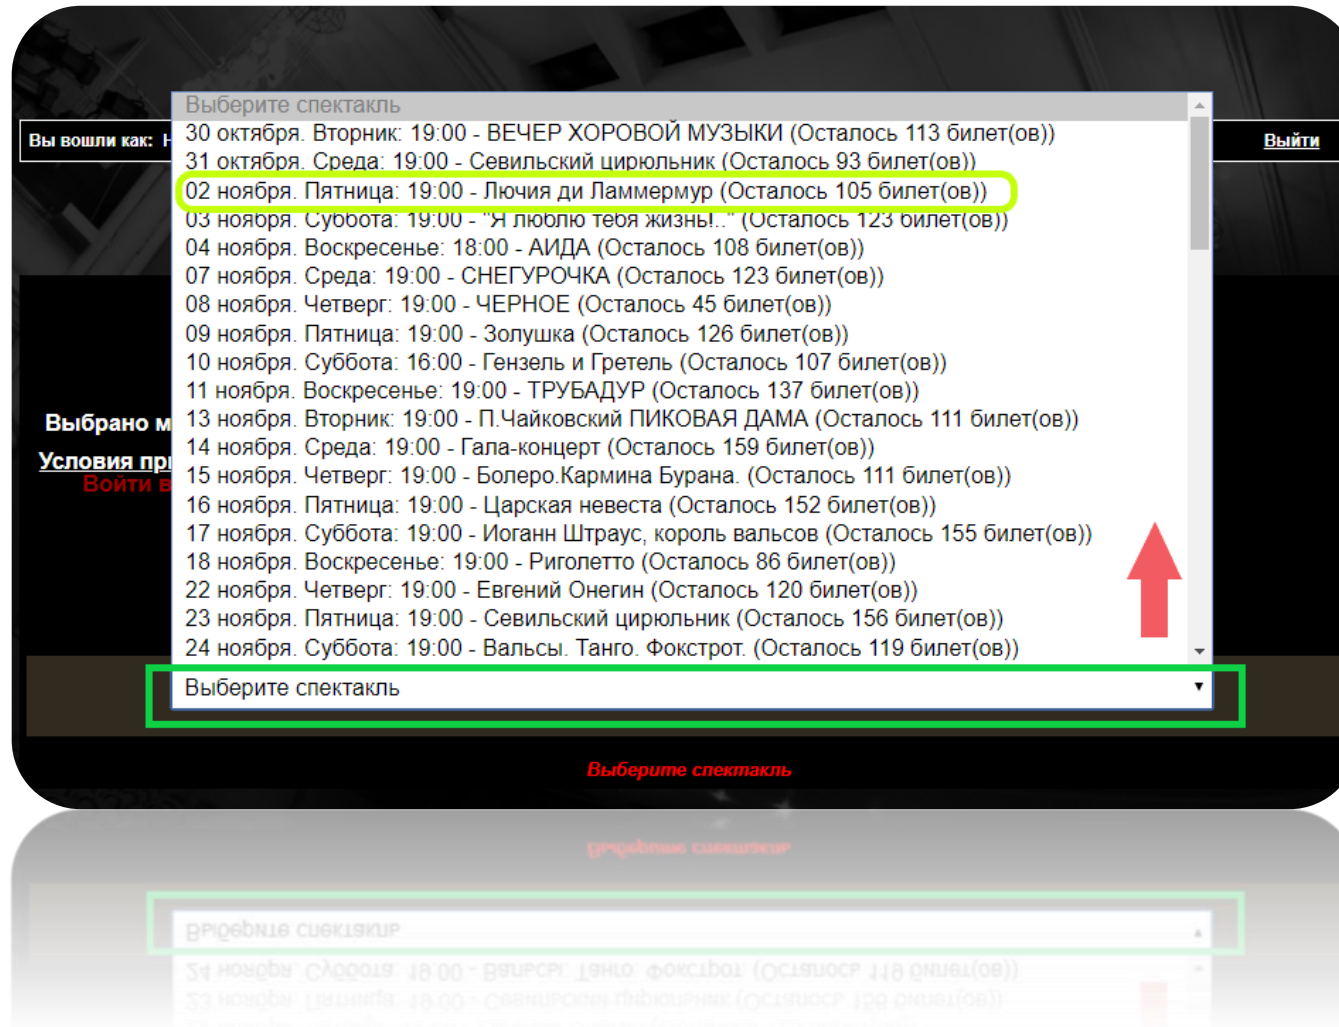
Вы вошли как: Н

Выйти

Выберите спектакль
30 октября. Вторник: 19:00 - ВЕЧЕР ХОРОВОЙ МУЗЫКИ (Осталось 113 билет(ов))
31 октября. Среда: 19:00 - Севильский цирюльник (Осталось 93 билет(ов))
02 ноября. Пятница: 19:00 - Лючия ди Ламмермур (Осталось 105 билет(ов))
03 ноября. Суббота: 19:00 - "Я люблю тебя жизнь!.." (Осталось 123 билет(ов))
04 ноября. Воскресенье: 18:00 - АИДА (Осталось 108 билет(ов))
07 ноября. Среда: 19:00 - СНЕГУРОЧКА (Осталось 123 билет(ов))
08 ноября. Четверг: 19:00 - ЧЕРНОЕ (Осталось 45 билет(ов))
09 ноября. Пятница: 19:00 - Золушка (Осталось 126 билет(ов))
10 ноября. Суббота: 16:00 - Гензель и Гретель (Осталось 107 билет(ов))
11 ноября. Воскресенье: 19:00 - ТРУБАДУР (Осталось 137 билет(ов))
13 ноября. Вторник: 19:00 - П.Чайковский ПИКОВАЯ ДАМА (Осталось 111 билет(ов))
14 ноября. Среда: 19:00 - Гала-концерт (Осталось 159 билет(ов))
15 ноября. Четверг: 19:00 - Болеро.Кармина Бурана. (Осталось 111 билет(ов))
16 ноября. Пятница: 19:00 - Царская невеста (Осталось 152 билет(ов))
17 ноября. Суббота: 19:00 - Иоганн Штраус, король вальсов (Осталось 155 билет(ов))
18 ноября. Воскресенье: 19:00 - Риголетто (Осталось 86 билет(ов))
22 ноября. Четверг: 19:00 - Евгений Онегин (Осталось 120 билет(ов))
23 ноября. Пятница: 19:00 - Севильский цирюльник (Осталось 156 билет(ов))
24 ноября. Суббота: 19:00 - Вальсы. Танго. Фокстрот. (Осталось 119 билет(ов))

Выбрано м
Условия пр
Войти в

Выберите спектакль

Выберите спектакль